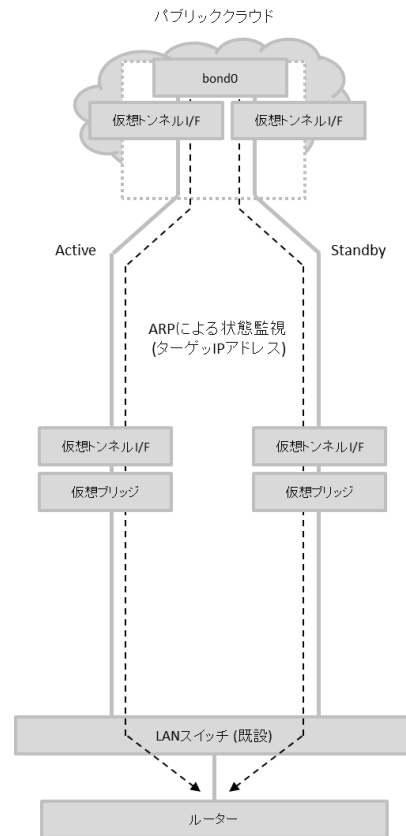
パブリッククラウド

bond0

仮想トンネルI/F

仮想トンネルI/F

Active

Standby

ARPによる状態監視
(ターゲッpIPアドレス)

仮想トンネルI/F

仮想ブリッジ

仮想トンネルI/F

仮想ブリッジ

LANスイッチ (既設)

ルーター